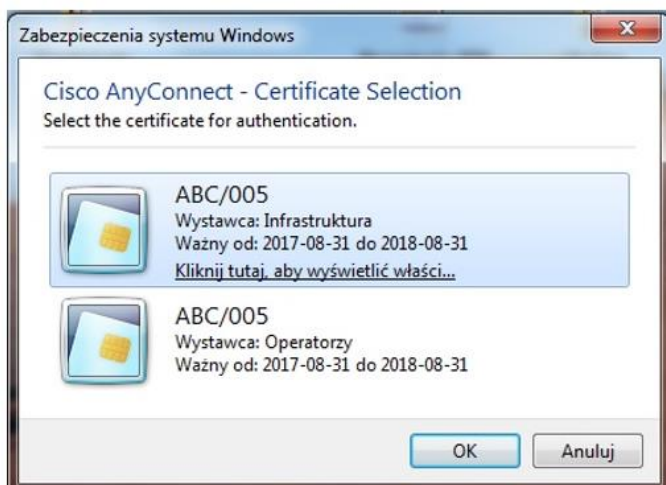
Zabezpieczenia systemu Windows

Cisco AnyConnect - Certificate Selection
Select the certificate for authentication.

ABC/005
Wystawca: Infrastruktura
Ważny od: 2017-08-31 do 2018-08-31
Kliknij tutaj, aby wyświetlić właści...

ABC/005
Wystawca: Operatorzy
Ważny od: 2017-08-31 do 2018-08-31

OK
Anuluj